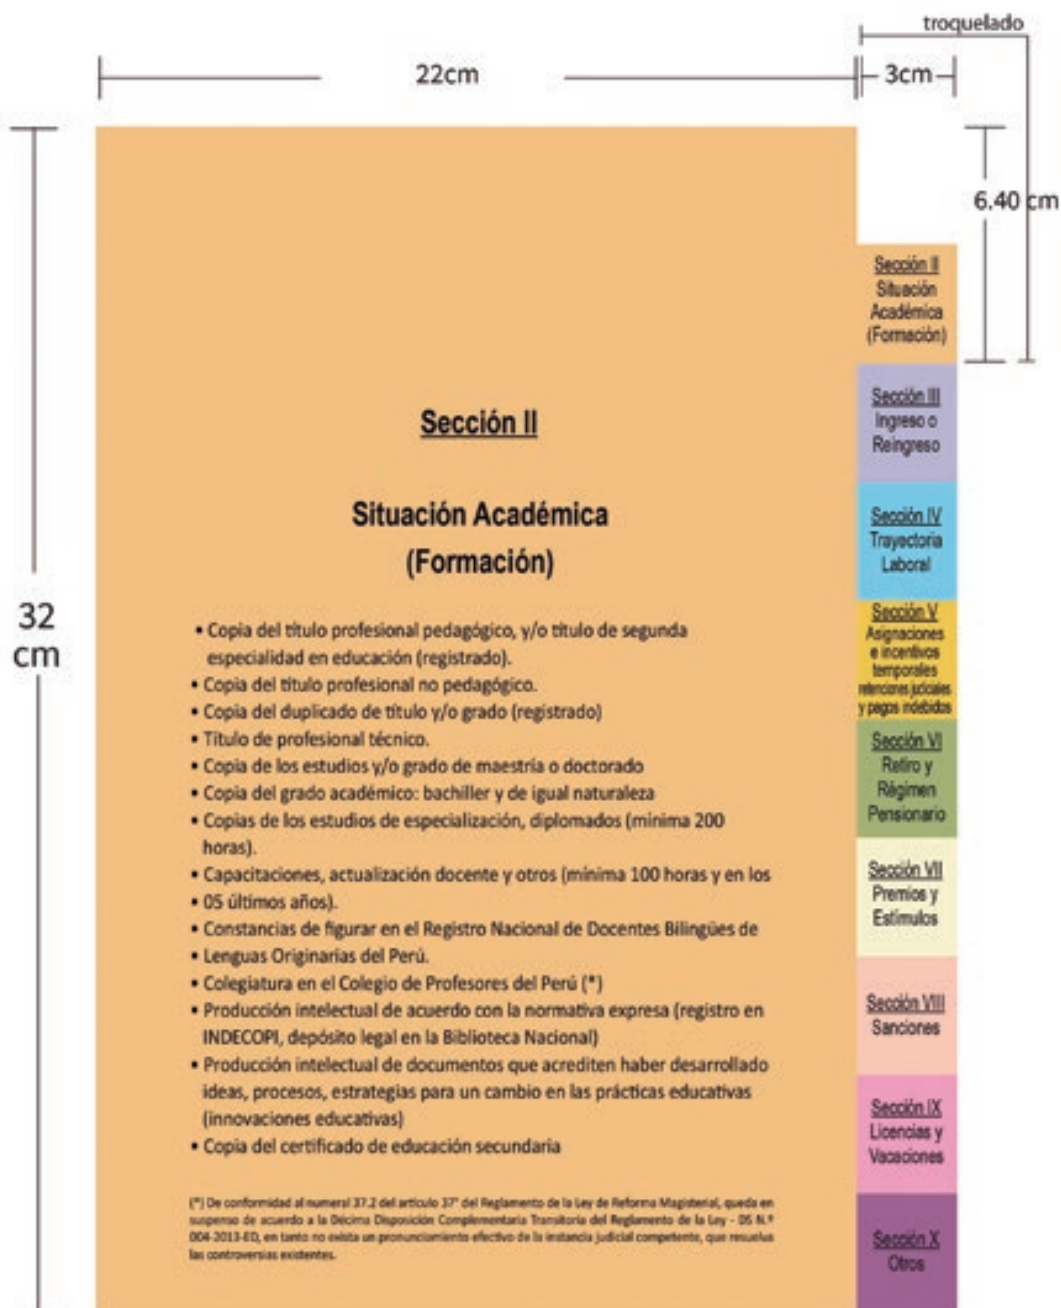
troquelado

22cm

3cm

6.40 cm

32 cm

Sección II
Situación Académica (Formación)

Sección III
Ingreso o Reingreso

Sección IV
Trayectoria Laboral

Sección V
Asignaciones e incentivos temporales retenciones judiciales y pagos indebidos

Sección VI
Retiro y Régimen Pensionario

Sección VII
Premios y Estímulos

Sección VIII
Sanciones

Sección IX
Licencias y Vacaciones

Sección X
Otros

Sección II

Situación Académica
(Formación)

• Copia del título profesional pedagógico, y/o título de segunda especialidad en educación (registrado).
• Copia del título profesional no pedagógico.
• Copia del duplicado de título y/o grado (registrado)
• Título de profesional técnico.
• Copia de los estudios y/o grado de maestría o doctorado
• Copia del grado académico: bachiller y de igual naturaleza
• Copias de los estudios de especialización, diplomados (mínima 200 horas).
• Capacitaciones, actualización docente y otros (mínima 100 horas y en los
• 05 últimos años).
• Constancias de figurar en el Registro Nacional de Docentes Bilingües de
• Lenguas Originarias del Perú.
• Colegiatura en el Colegio de Profesores del Perú (*)
• Producción intelectual de acuerdo con la normativa expresa (registro en INDECOPI, depósito legal en la Biblioteca Nacional)
• Producción intelectual de documentos que acrediten haber desarrollado ideas, procesos, estrategias para un cambio en las prácticas educativas (innovaciones educativas)
• Copia del certificado de educación secundaria

(*) De conformidad al numeral 37.2 del artículo 37° del Reglamento de la Ley de Reforma Magisterial, queda en suspenso de acuerdo a la Décima Disposición Complementaria Transitoria del Reglamento de la Ley - DS N.° 004-2013-ED, en tanto no exista un pronunciamiento efectivo de la instancia judicial competente, que resuelva las controversias existentes.